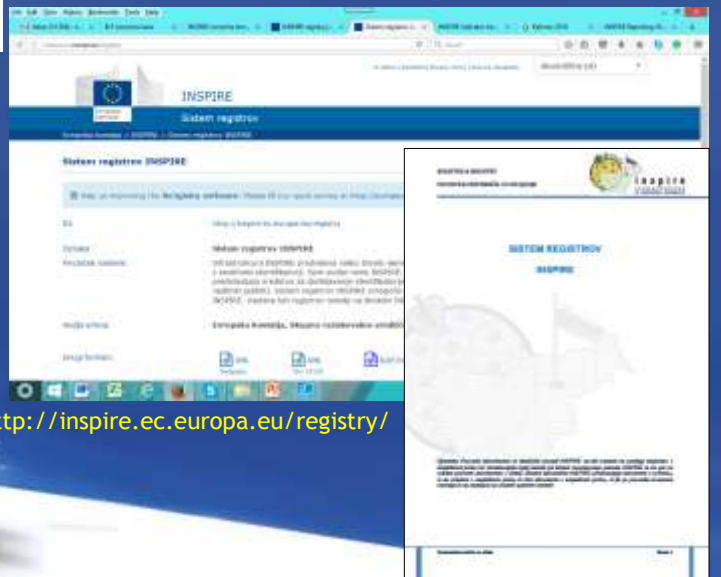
INSPIRE

Sistem registrov

Sistem registrov INSPIRE

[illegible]

Sistem registrov INSPIRE

Evropska komisija, Skupno raziskovalno središče

SISTEM REGISTROV

INSPIRE

inspire

ttp://inspire.ec.europa.eu/registry/